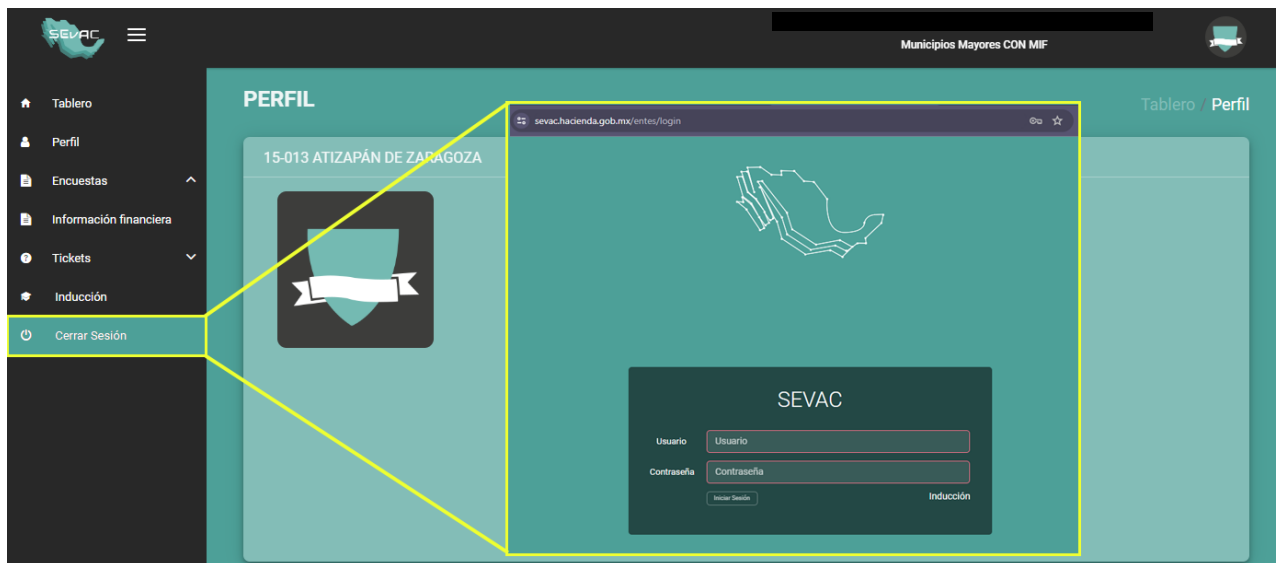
SEVAC

Municipios Mayores CON MIF

Tablero

Perfil

Encuestas

Información financiera

Tickets

Inducción

Cerrar Sesión

PERFIL

Tablero / Perfil

15-013 ATIZAPÁN DE ZARAGOZA

sevac.hacienda.gob.mx/entes/login

SEVAC

Usuario Usuario

Contraseña Contraseña

Iniciar Sesión

Inducción